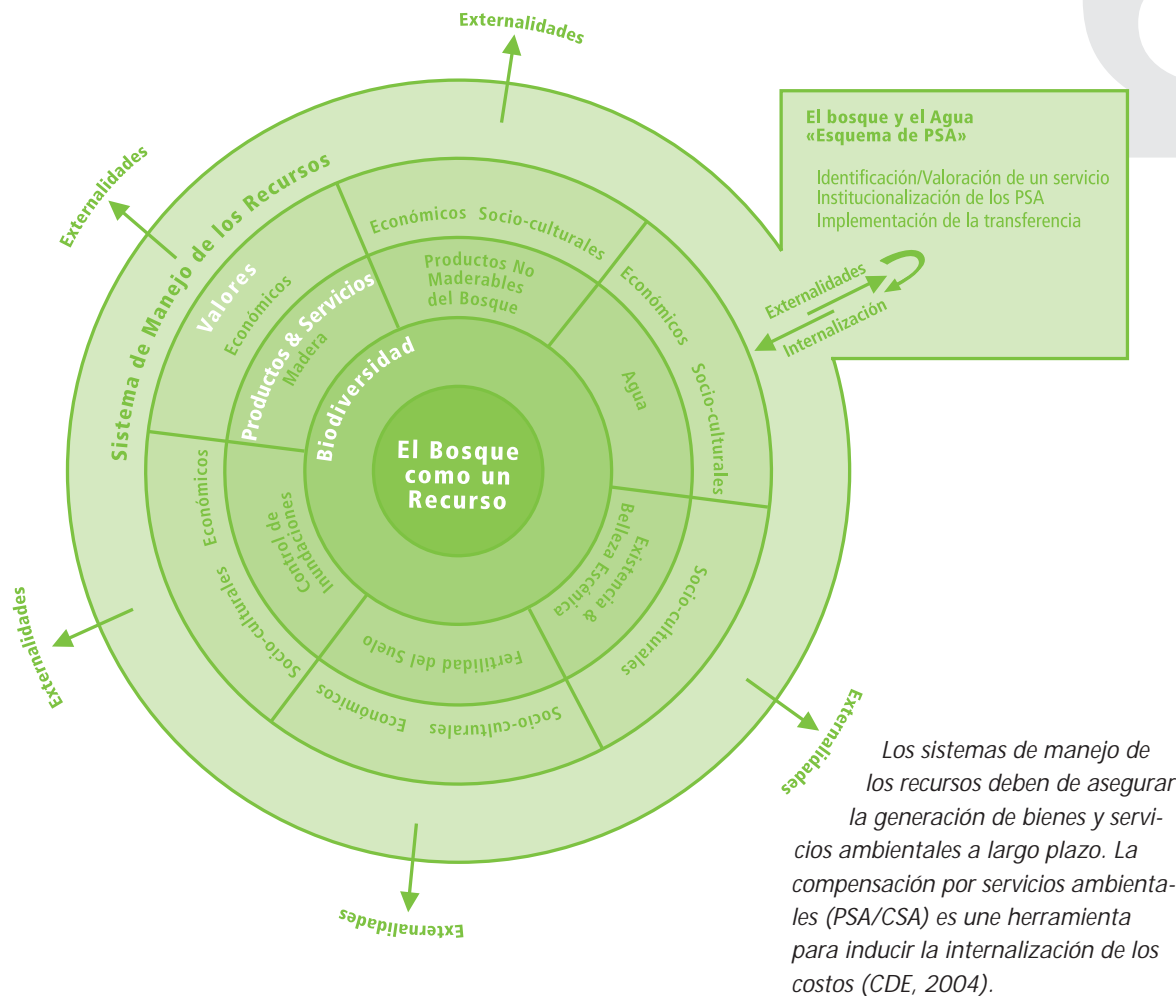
Externalidades

Externalidades

El bosque y el Agua
«Esquema de PSA»

Identificación/Valoración de un servicio
Institucionalización de los PSA
Implementación de la transferencia

Externalidades
Internalización

Sistema de Manejo de los Recursos

Valores
Económicos

Económicos Socio-culturales

Productos No Maderables del Bosque

Productos & Servicios
Madera

Económicos

Socio-culturales

Agua

Biodiversidad

El Bosque como un Recurso

Económicos

Socio-culturales

Control de Inundaciones

Belleza Escénica Existencia &

Socio-culturales

Fertilidad del Suelo

Económicos

Socio-culturales

Externalidades

Externalidades

Externalidades

Los sistemas de manejo de los recursos deben de asegurar la generación de bienes y servicios ambientales a largo plazo. La compensación por servicios ambientales (PSA/CSA) es une herramienta para inducir la internalización de los costos (CDE, 2004).